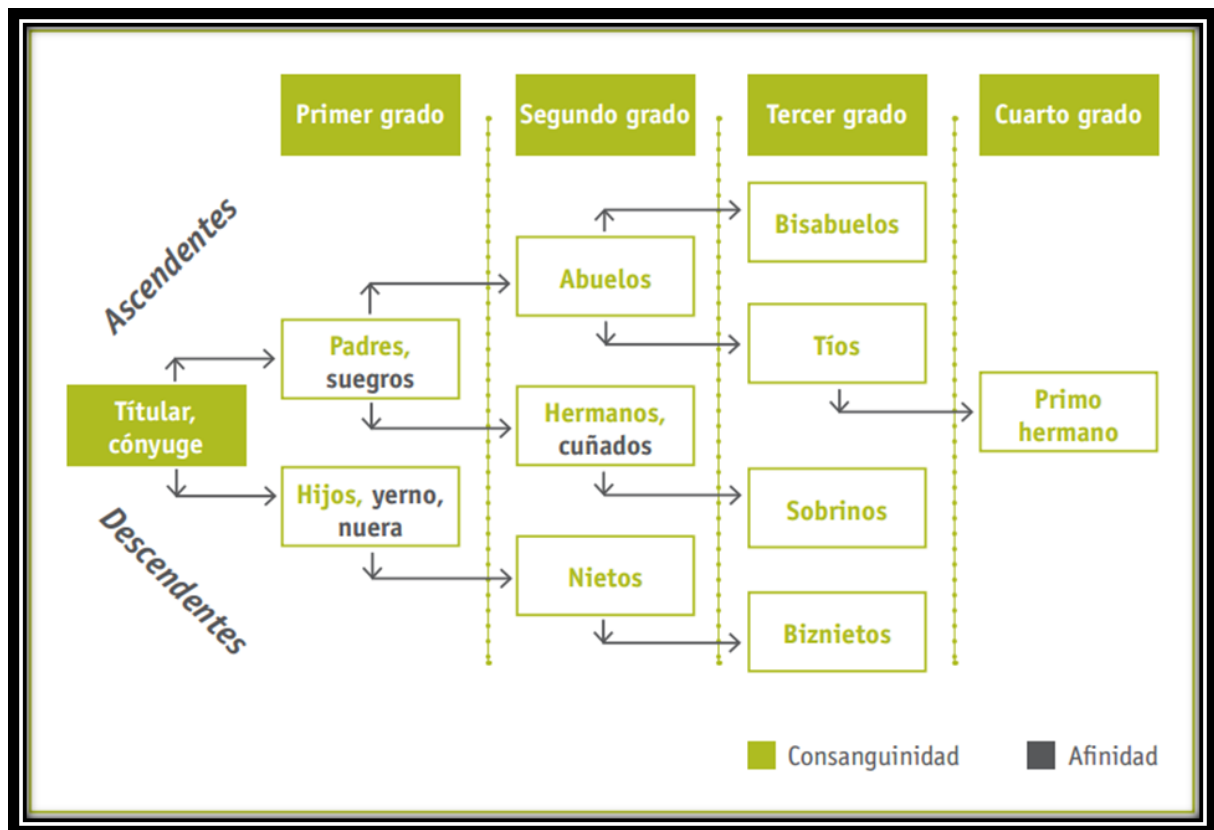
Primer grado

Segundo grado

Tercer grado

Cuarto grado

Ascendentes

Descendentes

Títular, cónyuge

Padres, suegros

Hijos, yerno, nuera

Abuelos

Hermanos, cuñados

Nietos

Bisabuelos

Tíos

Sobrinos

Biznietos

Primo hermano

Consanguinidad

Afinidad